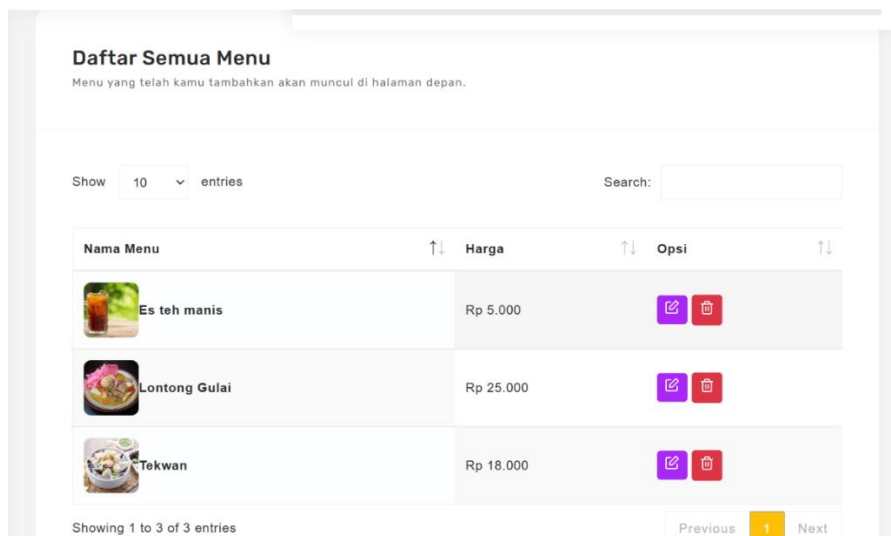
Daftar Semua Menu

Menu yang telah kamu tambahkan akan muncul di halaman depan.

Show 10 entries

Search:

| Nama Menu | Harga | Opsi |
|---|---|---|
| Es teh manis | Rp 5.000 | |
| Lontong Gulai | Rp 25.000 | |
| Tekwan | Rp 18.000 | |

Showing 1 to 3 of 3 entries

Previous 1 Next